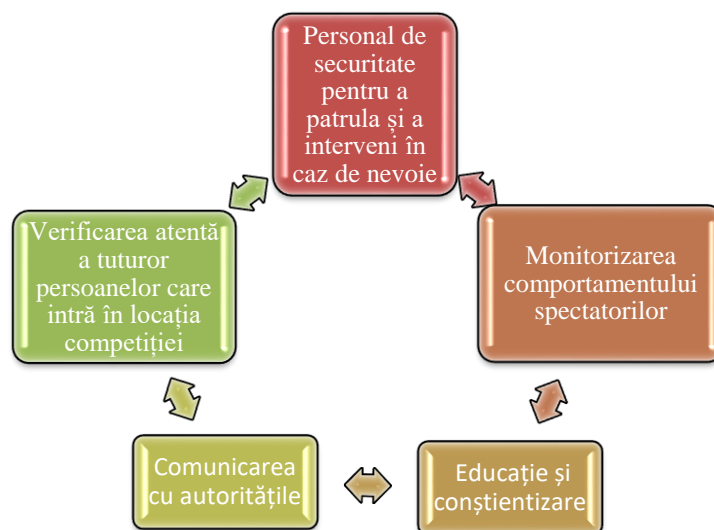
Personal de securitate pentru a patrula și a interveni în caz de nevoie

Monitorizarea comportamentului spectatorilor

Educație și conștientizare

Comunicarea cu autoritățile

Verificarea atentă a tuturor persoanelor care intră în locația competiției